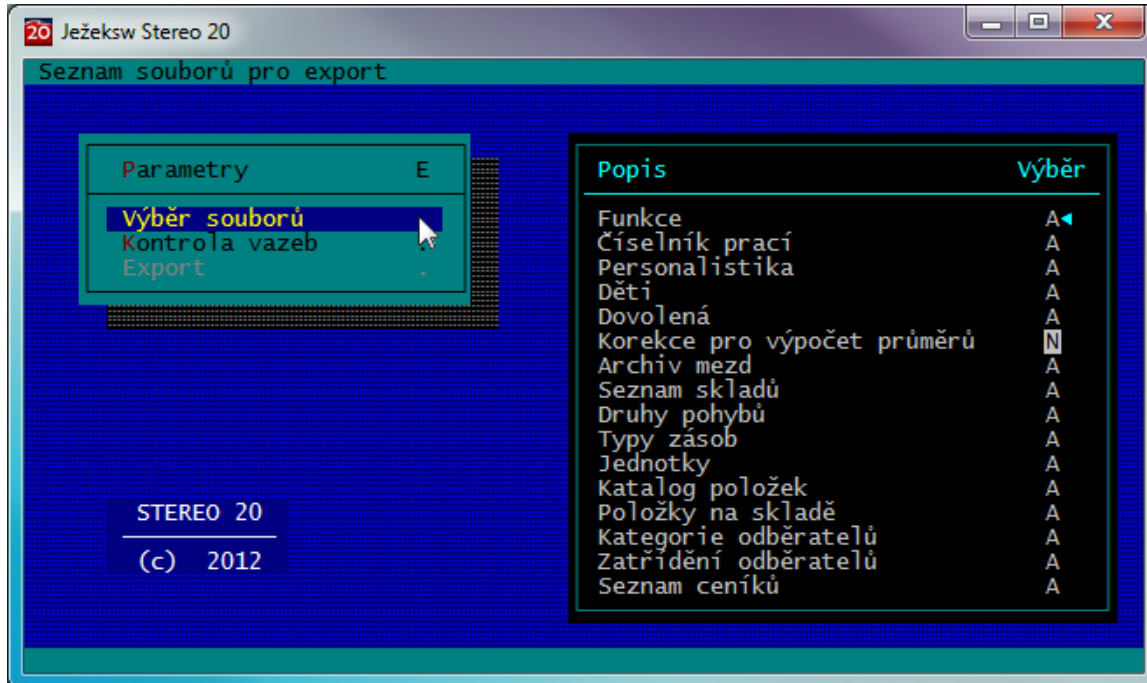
20 Randomness Ježeksw Stereo 20

Seznam souborů pro export

Parametry E

Výběr souborů
Kontrola vazeb
Export .

STEREO 20
(c) 2012

| Popis | Výběr |
|---|---|
| Funkce | A |
| Číselník prací | A |
| Personalistika | A |
| Děti | A |
| Dovolená | A |
| Korekce pro výpočet průměrů | N |
| Archiv mezd | A |
| Seznam skladů | A |
| Druhy pohybů | A |
| Typy zásob | A |
| Jednotky | A |
| Katalog položek | A |
| Položky na skladě | A |
| Kategorie odběratelů | A |
| Zatřídění odběratelů | A |
| Seznam ceníků | A |